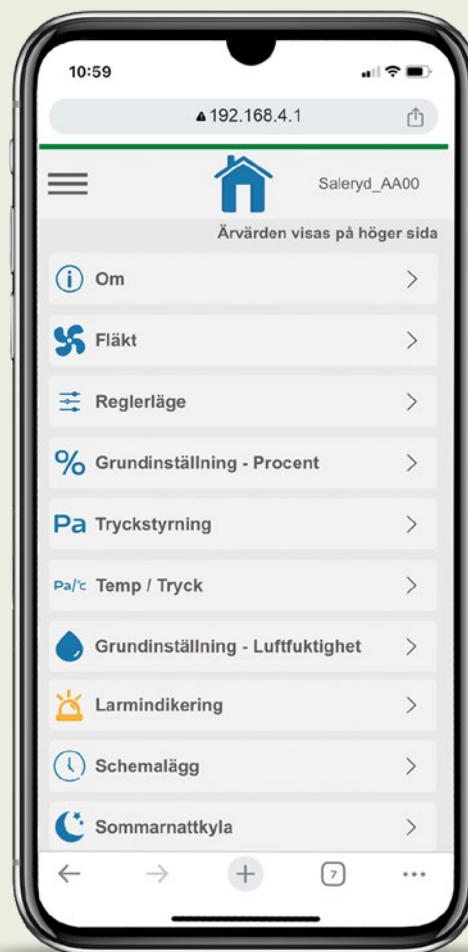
10:59

192.168.4.1

Saleryd_AA00

Ärvärden visas på höger sida

Om

Fläkt

Reglerläge

% Grundinställning - Procent

Pa Tryckstyrning

Pa/°c Temp / Tryck

Grundinställning - Luftfuktighet

Larmindikering

Schemalägg

Sommarnattkyla

7